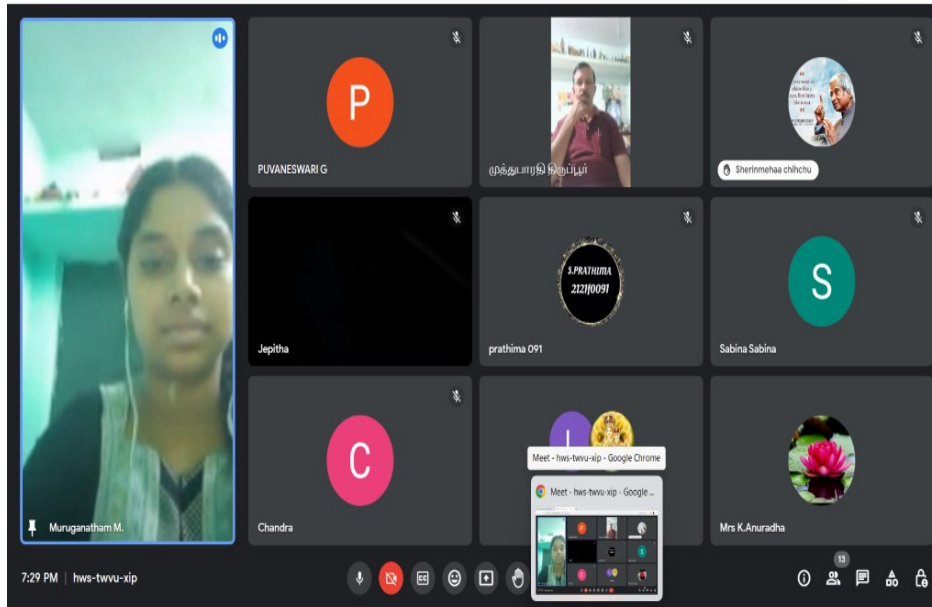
P

PUVANESWARI G

முத்துபாரதி திருப்பூர்

Sherinmehaa chihchu

Jepitha

S.PRATHIMA
2121J0091

prathima 091

S

Sabina Sabina

C

Chandra

Meet - hws-twvu-xip - Google Chrome

Meet - hws-twvu-xip - Google ...

Mrs K.Anuradha

Muruganatham M.

7:29 PM | hws-twvu-xip

13